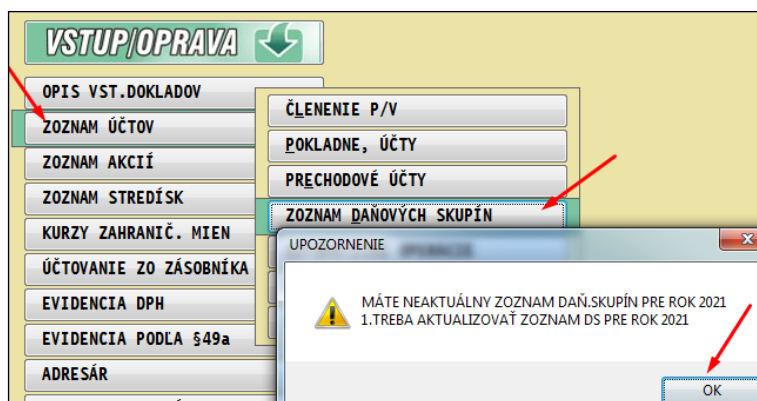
VSTUP/OPRAVA

OPIS VST.DOKLADOV
ZOZNAM ÚČTOV
ZOZNAM AKCIÍ
ZOZNAM STREDÍSK
KURZY ZAHRANIČ. MIEN
ÚČTOVANIE ZO ZÁSOBNÍKA
EVIDENCIA DPH
EVIDENCIA PODĽA §49a
ADRESÁR

ČLENENIE P/V
POKLADNE, ÚČTY
PRECHODOVÉ ÚČTY
ZOZNAM DAŇOVÝCH SKUPÍN

UPOZORNENIE
MÁTE NEAKTUÁLNY ZOZNAM DAŇ.SKUPÍN PRE ROK 2021
1.TREBA AKTUALIZOVAŤ ZOZNAM DS PRE ROK 2021
OK